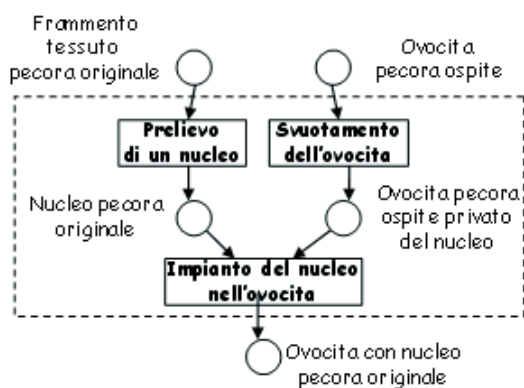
Frammento tessuto pecora originale

Ovocita pecora ospite

Prelievo di un nucleo

Svuotamento dell'ovocita

Nucleo pecora originale

Ovocita pecora ospite privato del nucleo

Impianto del nucleo nell'ovocita

Ovocita con nucleo pecora originale